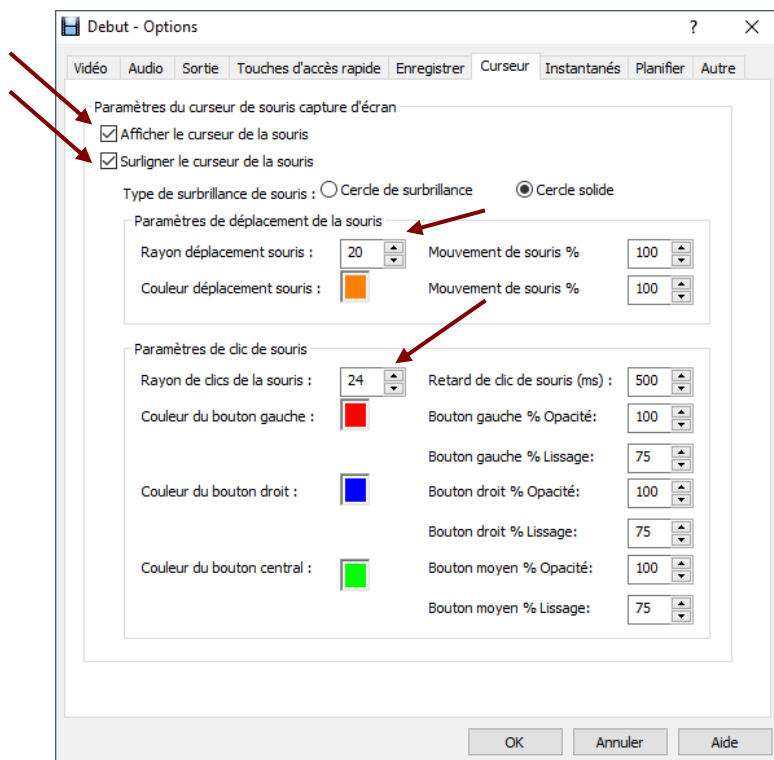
Debut - Options

?

Vidéo | Audio | Sortie | Touches d'accès rapide | Enregistrer | Curseur | Instantanés | Planifier | Autre

Paramètres du curseur de souris capture d'écran

Afficher le curseur de la souris

Surligner le curseur de la souris

Type de surbrillance de souris : Cercle de surbrillance Cercle solide

Paramètres de déplacement de la souris

Rayon déplacement souris : 20

Mouvement de souris % 100

Couleur déplacement souris :

Mouvement de souris % 100

Paramètres de clic de souris

Rayon de clics de la souris : 24

Retard de clic de souris (ms) : 500

Couleur du bouton gauche :

Bouton gauche % Opacité: 100

Bouton gauche % Lissage: 75

Couleur du bouton droit :

Bouton droit % Opacité: 100

Bouton droit % Lissage: 75

Couleur du bouton central :

Bouton moyen % Opacité: 100

Bouton moyen % Lissage: 75

OK Annuler Aide